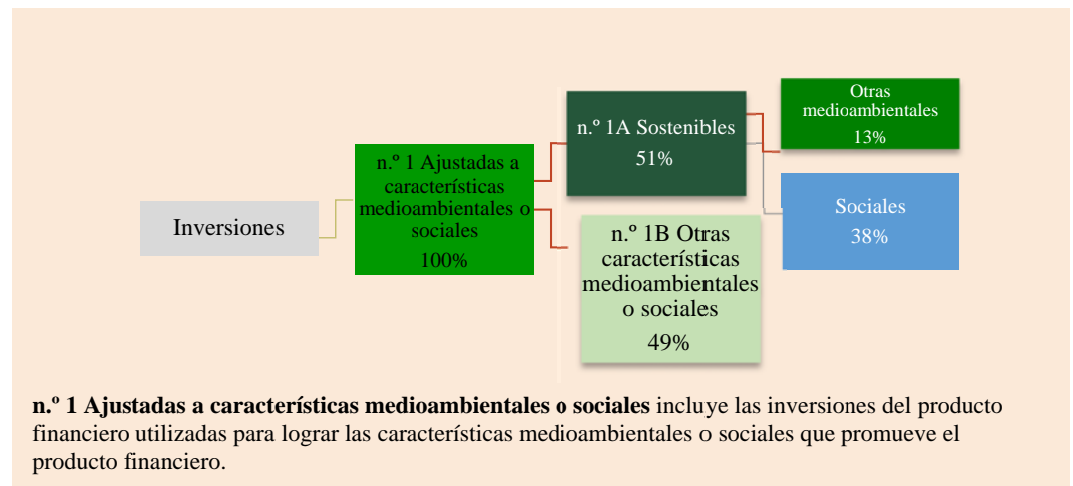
Inversiones

n.º 1 Ajustadas a características medioambientales o sociales
100%

n.º 1A Sostenibles
51%

n.º 1B Otras características medioambientales o sociales
49%

Otras medioambientales
13%

Sociales
38%

**n.º 1 Ajustadas a características medioambientales o sociales** incluye las inversiones del producto financiero utilizadas para lograr las características medioambientales o sociales que promueve el producto financiero.